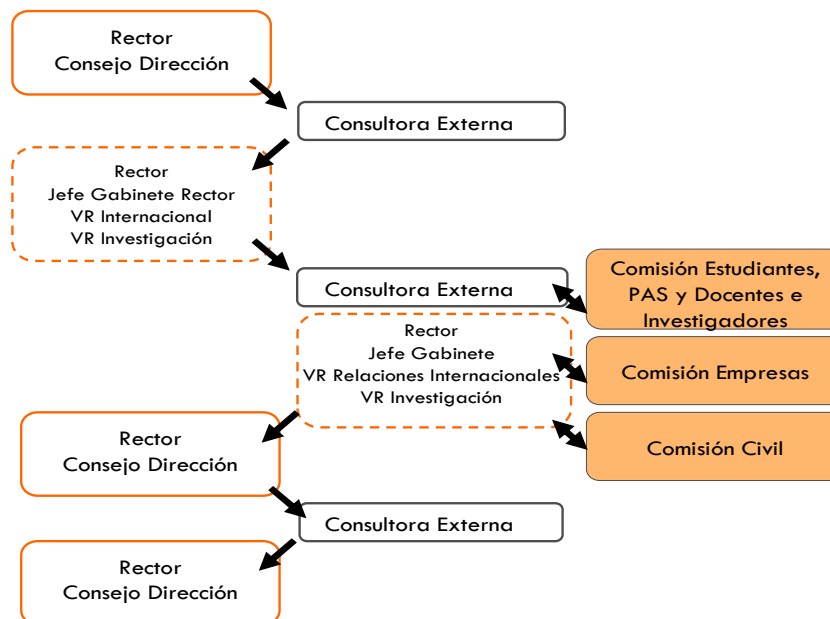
Rector
Consejo Dirección

Consultora Externa

Rector
Jefe Gabinete Rector
VR Internacional
VR Investigación

Consultora Externa

Comisión Estudiantes, PAS y Docentes e Investigadores

Rector
Jefe Gabinete
VR Relaciones Internacionales
VR Investigación

Comisión Empresas

Comisión Civil

Rector
Consejo Dirección

Consultora Externa

Rector
Consejo Dirección